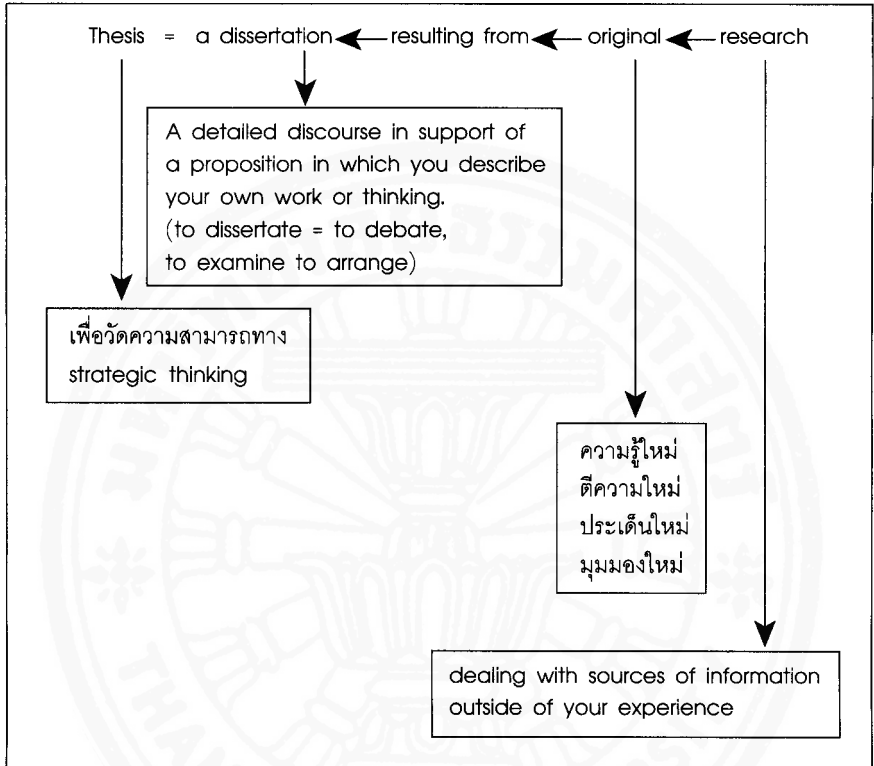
Thesis = a dissertation ← resulting from ← original ← research

A detailed discourse in support of a proposition in which you describe your own work or thinking.
(to dissertate = to debate, to examine to arrange)

เพื่อวัดความสามารถทาง strategic thinking

ความรู้ใหม่
ตีความใหม่
ประเด็นใหม่
มุมมองใหม่

dealing with sources of information outside of your experience